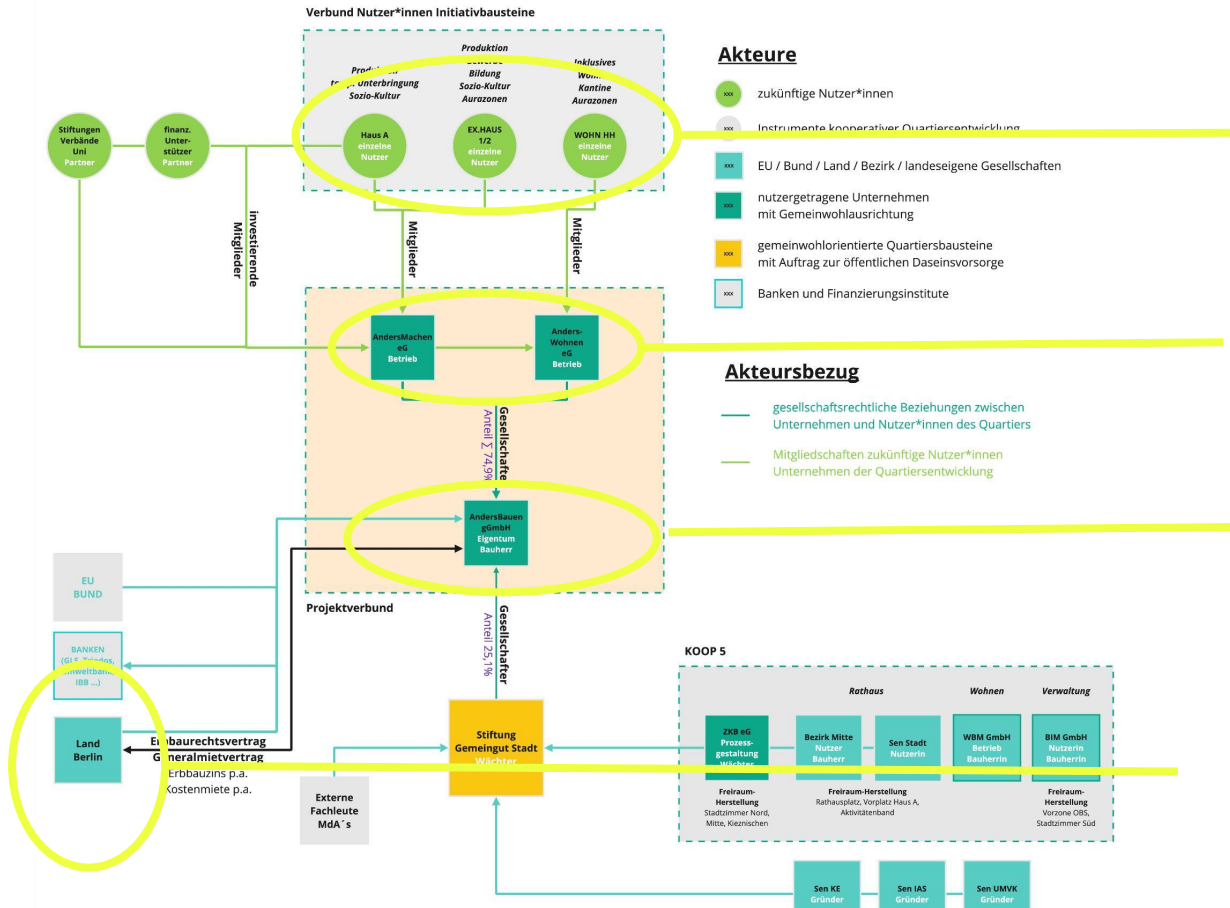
Verbund Nutzer*innen Initiativbausteine

Produktion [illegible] Unterbringung Sozio-Kultur

Produktion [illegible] Bildung Sozio-Kultur Aurazonen

Inklusives Wohn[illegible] Kantine Aurazonen

Haus A einzelne Nutzer

EX.HAUS 1/2 einzelne Nutzer

WOHN HH einzelne Nutzer

Stiftungen Verbände Uni Partner

finanz. Unterstützer Partner

investierende Mitglieder

Mitglieder

Mitglieder

AndersMachen eG Betrieb

Anders-Wohnen eG Betrieb

Gesellschafter Anteil ∑ 74,9%

AndersBauen gGmbH Eigentum Bauherr

Projektverbund

Gesellschafter Anteil 25,1%

EU BUND

BANKEN (GLS, Triodos, Umweltbank, IBB ...)

Land Berlin

Erbbaurechtsvertrag Generalmietvertrag Erbbauzins p.a. Kostenmiete p.a.

Stiftung Gemeingut Stadt Wächter

Externe Fachleute MdA´s

KOOP 5

Rathaus

Wohnen

Verwaltung

ZKB eG Prozessgestaltung Wächter

Bezirk Mitte Nutzer Bauherr

Sen Stadt Nutzerin

WBM GmbH Betrieb Bauherrin

BIM GmbH Nutzerin Bauherrin

Freiraum-Herstellung Stadtzimmer Nord, Mitte, Kieznischen

Freiraum-Herstellung Rathausplatz, Vorplatz Haus A, Aktivitätenband

Freiraum-Herstellung Vorzone OBS, Stadtzimmer Süd

Sen KE Gründer

Sen IAS Gründer

Sen UMVK Gründer

Akteure

xxx zukünftige Nutzer*innen

xxx Instrumente kooperativer Quartiersentwicklung

xxx EU / Bund / Land / Bezirk / landeseigene Gesellschaften

xxx nutzergetragene Unternehmen mit Gemeinwohlausrichtung

xxx gemeinwohlorientierte Quartiersbausteine mit Auftrag zur öffentlichen Daseinsvorsorge

xxx Banken und Finanzierungsinstitute

Akteursbezug

gesellschaftsrechtliche Beziehungen zwischen Unternehmen und Nutzer*innen des Quartiers

Mitgliedschaften zukünftige Nutzer*innen Unternehmen der Quartiersentwicklung